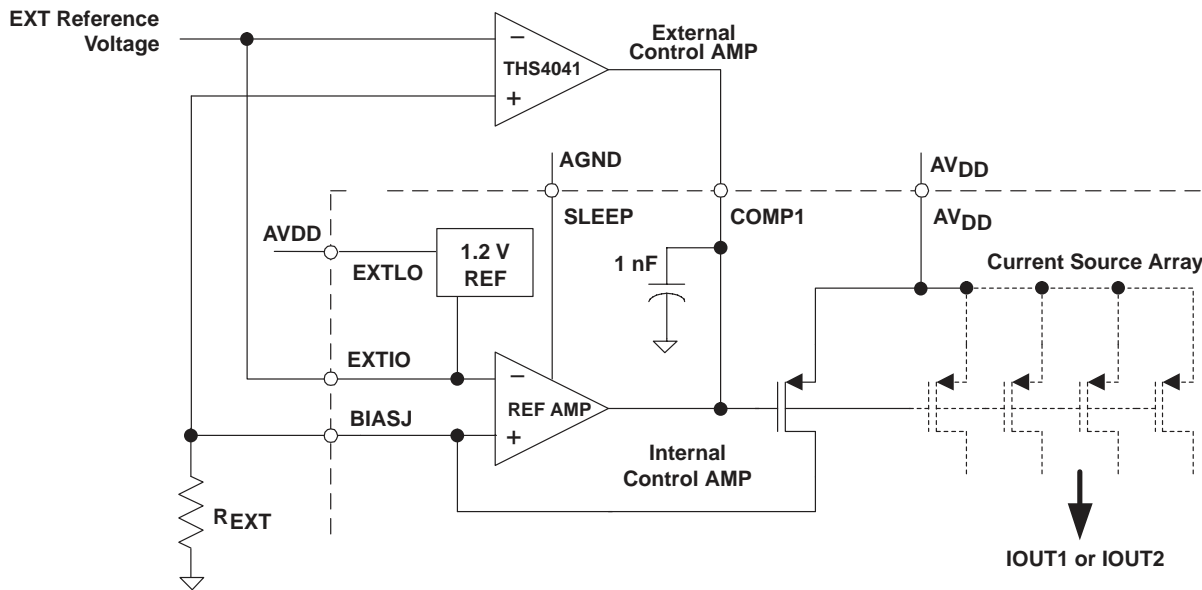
EXT Reference Voltage

–

THS4041

+

External Control AMP

AGND

AV$_{DD}$

SLEEP

COMP1

AV$_{DD}$

AVDD

EXTLO

1.2 V REF

1 nF

Current Source Array

EXTIO

–

REF AMP

BIASJ

+

Internal Control AMP

R$_{EXT}$

IOUT1 or IOUT2